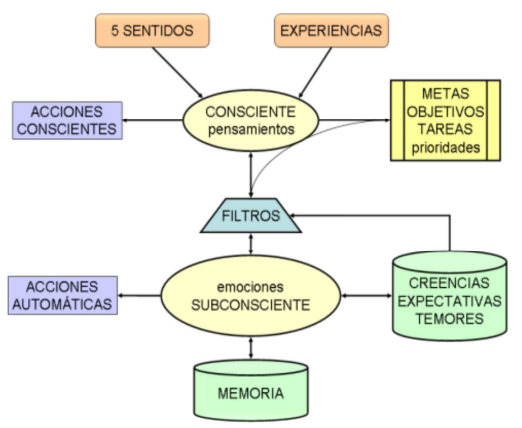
5 SENTIDOS

EXPERIENCIAS

ACCIONES CONSCIENTES

CONSCIENTE pensamientos

METAS OBJETIVOS TAREAS prioridades

FILTROS

ACCIONES AUTOMÁTICAS

emociones SUBCONSCIENTE

CREENCIAS EXPECTATIVAS TEMORES

MEMORIA